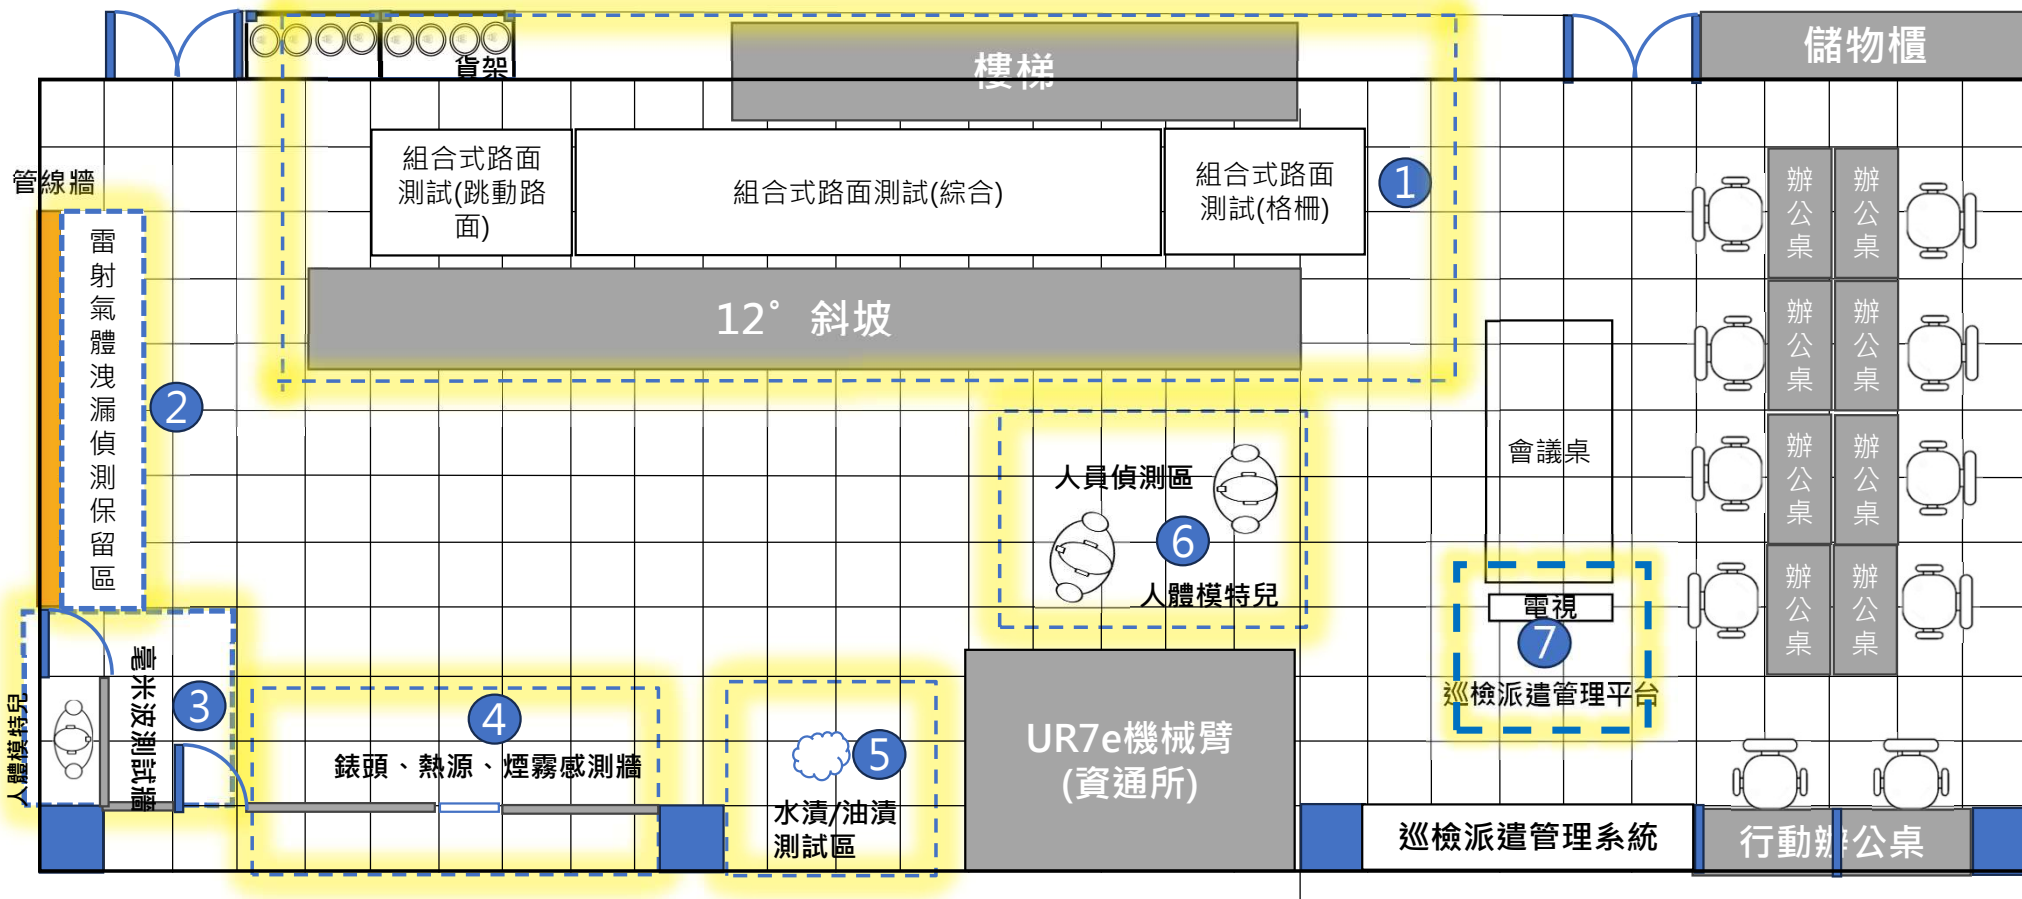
貨架

樓梯

儲物櫃

管線牆

組合式路面測試(跳動路面)

組合式路面測試(綜合)

組合式路面測試(格柵)

1

辦公桌

辦公桌

辦公桌

辦公桌

辦公桌

辦公桌

辦公桌

辦公桌

雷射氣體洩漏偵測保留區

2

12° 斜坡

會議桌

人員偵測區

6

人體模特兒

電視

7

巡檢派遣管理平台

人體模特兒

毫米波測試牆

3

4

錶頭、熱源、煙霧感測牆

5

水漬/油漬測試區

UR7e機械臂(資通所)

巡檢派遣管理系統

行動辦公桌